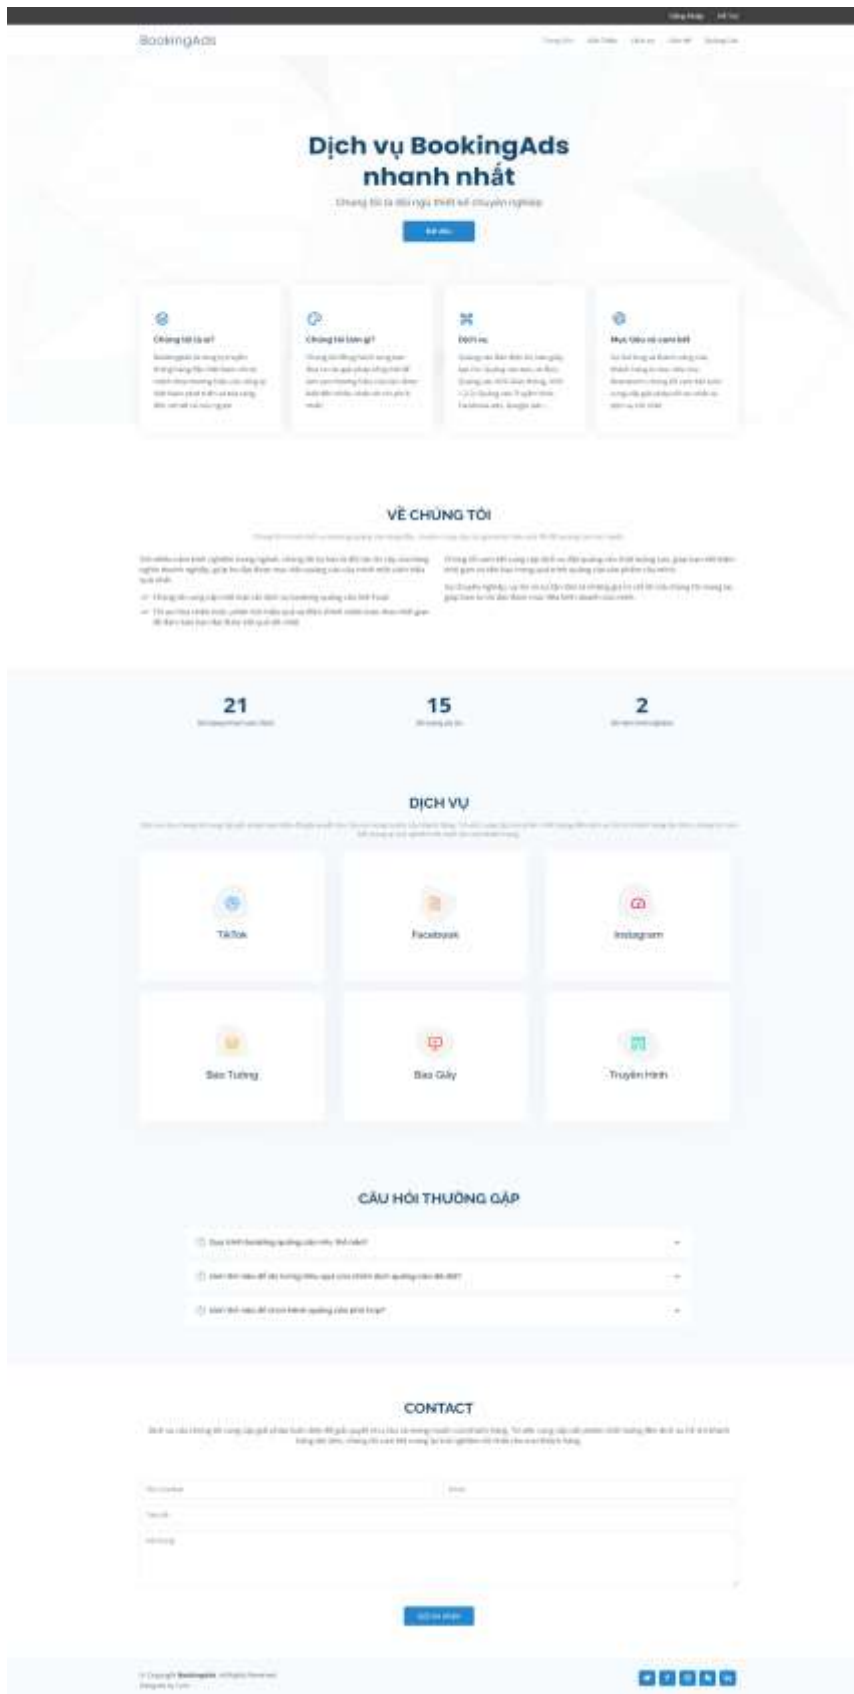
Đăng Nhập Hỗ Trợ

BookingAds

Trang Chủ Giới Thiệu Dịch Vụ Liên Hệ Quảng Cáo

Dịch vụ BookingAds nhanh nhất

Chúng tôi là đội ngũ thiết kế chuyên nghiệp

Bắt đầu

Chúng tôi là ai?

Chúng tôi làm gì?

Dịch vụ

Mục tiêu và cam kết

VỀ CHÚNG TÔI

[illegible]

21

15

2

DỊCH VỤ

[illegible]

TikTok

Facebook

Instagram

Báo Tường

Báo Giấy

Truyền Hình

CÂU HỎI THƯỜNG GẶP

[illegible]

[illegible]

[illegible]

CONTACT

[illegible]

Gửi tin nhắn

© Copyright BookingAds. All Rights Reserved